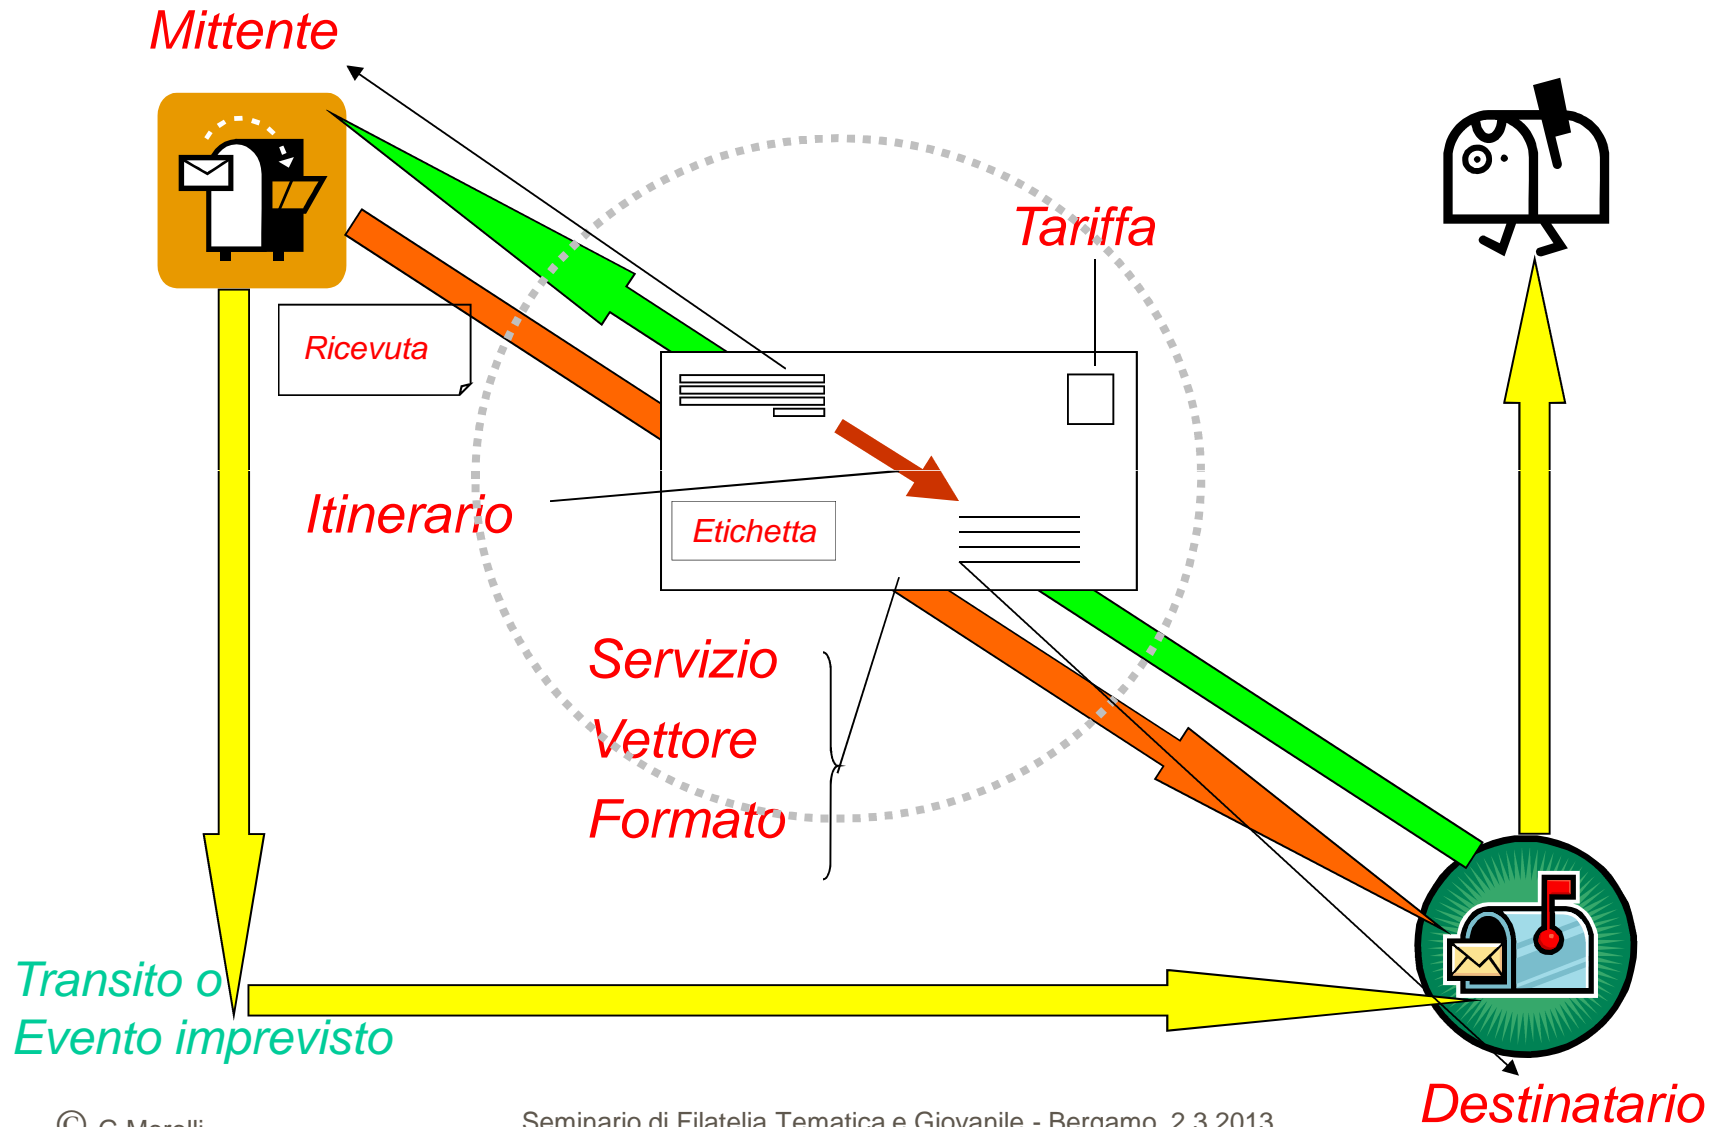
Mittente

Tariffa

Ricevuta

Itinerario

Etichetta

Servizio

Vettore

Formato

Transito o
Evento imprevisto

Destinatario

© G.Morelli

Seminario di Filatelia Tematica e Giovanile - Bergamo, 2.3.2013